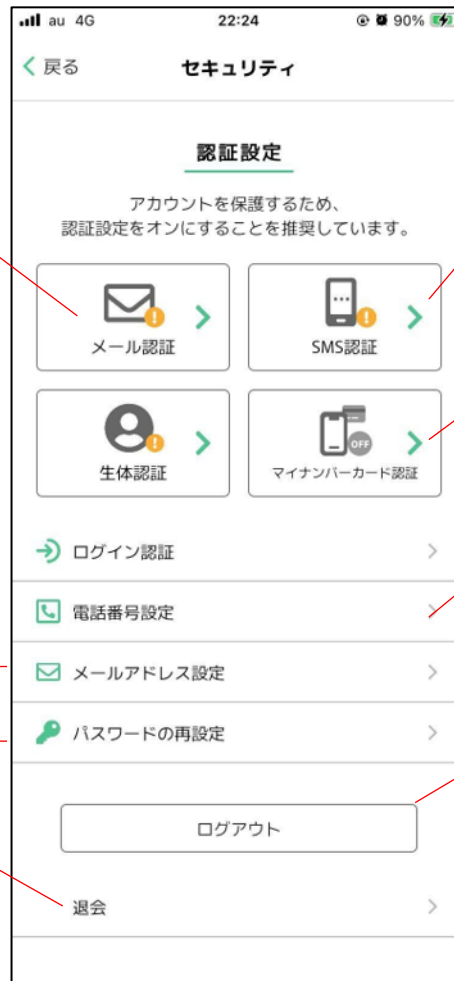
au 4G 22:24 90%

戻る セキュリティ

認証設定

アカウントを保護するため、認証設定をオンにすることを推奨しています。

メール認証

SMS認証

生体認証

OFF

マイナンバーカード認証

ログイン認証

電話番号設定

メールアドレス設定

パスワードの再設定

ログアウト

退会